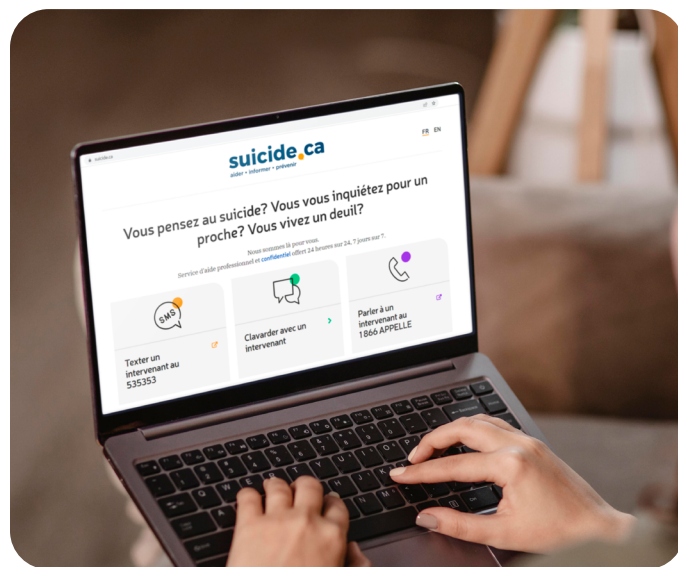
FR EN

suicide.ca
aider • informer • prévenir

Vous pensez au suicide? Vous vous inquiétez pour un proche? Vous vivez un deuil?

Nous sommes là pour vous.
Service d'aide professionnel et confidentiel offert 24 heures sur 24, 7 jours sur 7.

SMS
Texter un intervenant au 535353

Clavarder avec un intervenant

Parler à un intervenant au 1866 APPELLE